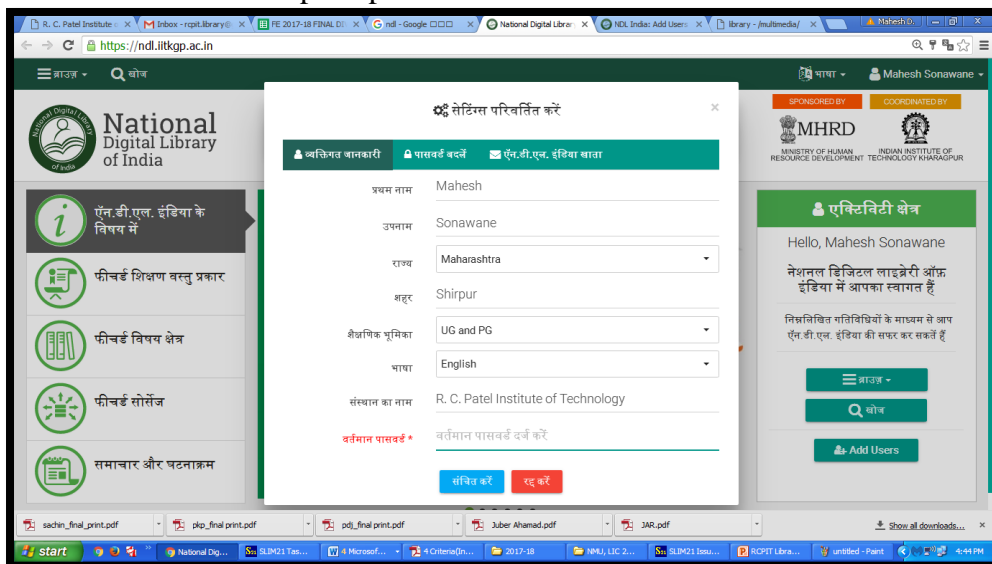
R. C. Patel Institute ×
Inbox - rcpit.library@ ×
FE 2017-18 FINAL D ×
ndl - Google ×
National Digital Librar ×
NDL India: Add Users ×
library - /multimedia/ ×
Mahesh D.

https://ndl.iitkgp.ac.in

ब्राउज़ 
खोज
भाषा
Mahesh Sonawane

National Digital Library of India

SPONSORED BY
MHRD
MINISTRY OF HUMAN RESOURCE DEVELOPMENT
COORDINATED BY
INDIAN INSTITUTE OF TECHNOLOGY KHARAGPUR

एॅन.डी.एल. इंडिया के विषय में
फीचर्ड शिक्षण वस्तु प्रकार
फीचर्ड विषय क्षेत्र
फीचर्ड सोर्सेज
समाचार और घटनाक्रम

सेटिंग्स परिवर्तित करें
×
व्यक्तिगत जानकारी
पासवर्ड बदलें
एॅन.डी.एल. इंडिया खाता

प्रथम नाम Mahesh
उपनाम Sonawane
राज्य Maharashtra
शहर Shirpur
शैक्षणिक भूमिका UG and PG
भाषा English
संस्थान का नाम R. C. Patel Institute of Technology
वर्तमान पासवर्ड * वर्तमान पासवर्ड दर्ज करें

संचित करें
रद्द करें

एक्टिविटी क्षेत्र
Hello, Mahesh Sonawane
नेशनल डिजिटल लाइब्रेरी ऑफ़ इंडिया में आपका स्वागत है
निम्नलिखित गतिविधियों के माध्यम से आप एॅन.डी.एल. इंडिया की सफर कर सकतें हैं
ब्राउज़
खोज
Add Users

sachin_final_print.pdf
pkp_final print.pdf
pdj_final print.pdf
Juber Ahamad.pdf
JAR.pdf
Show all downloads...

start
National Dig...
SLIM21 Tas...
4 Microsof...
4 Criteria(In...
2017-18
NMU, LIC 2...
SLIM21 Issu...
RCPIT Libra...
untitled - Paint
4:44 PM